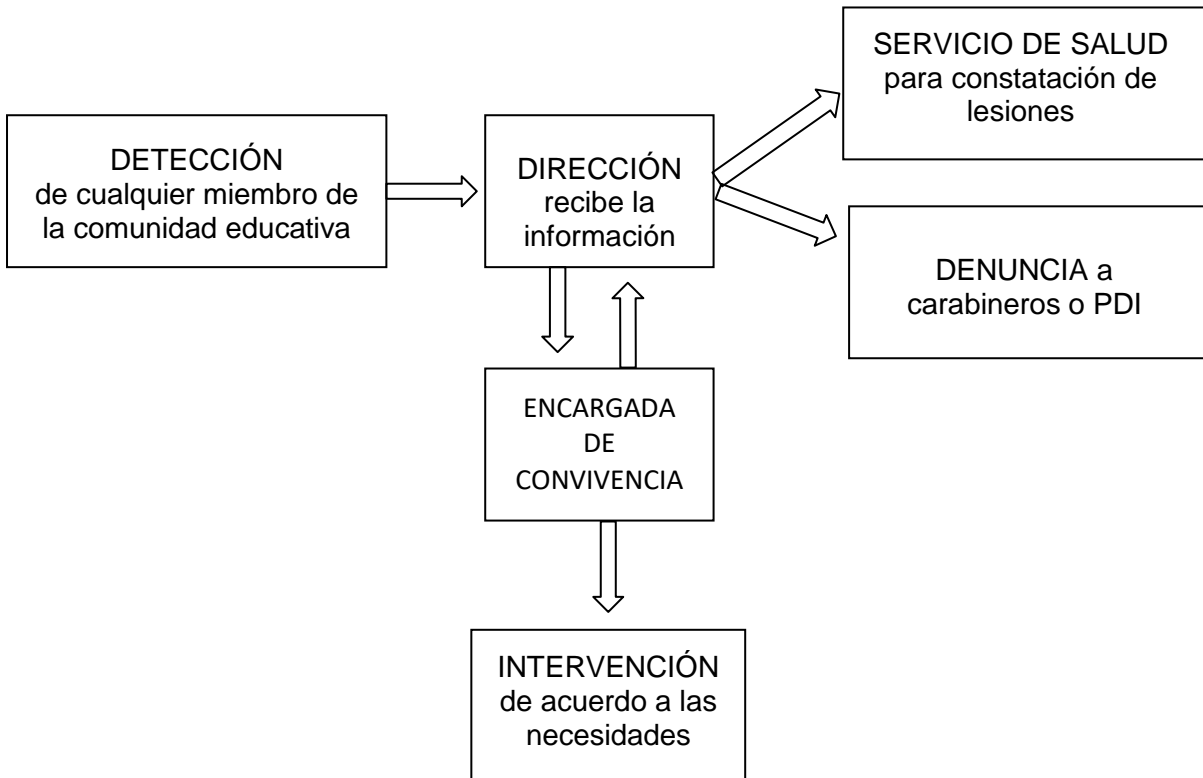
DETECCIÓN
de cualquier miembro de la comunidad educativa

DIRECCIÓN
recibe la información

SERVICIO DE SALUD
para constatación de lesiones

DENUNCIA a carabineros o PDI

ENCARGADA DE CONVIVENCIA

INTERVENCIÓN
de acuerdo a las necesidades